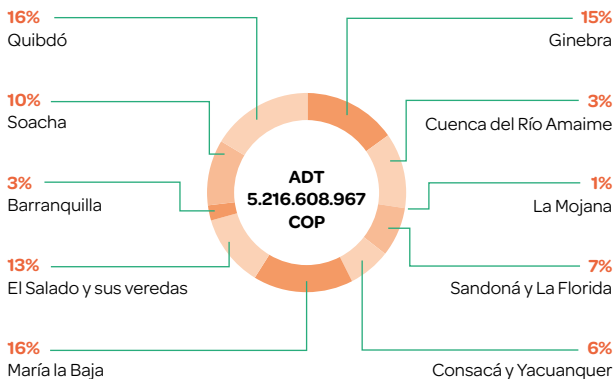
16%
Quibdó

10%
Soacha

3%
Barranquilla

13%
El Salado y sus veredas

16%
María la Baja

ADT
5.216.608.967
COP

15%
Ginebra

3%
Cuenca del Río Amaime

1%
La Mojana

7%
Sandoná y La Florida

6%
Consacá y Yacuanquer